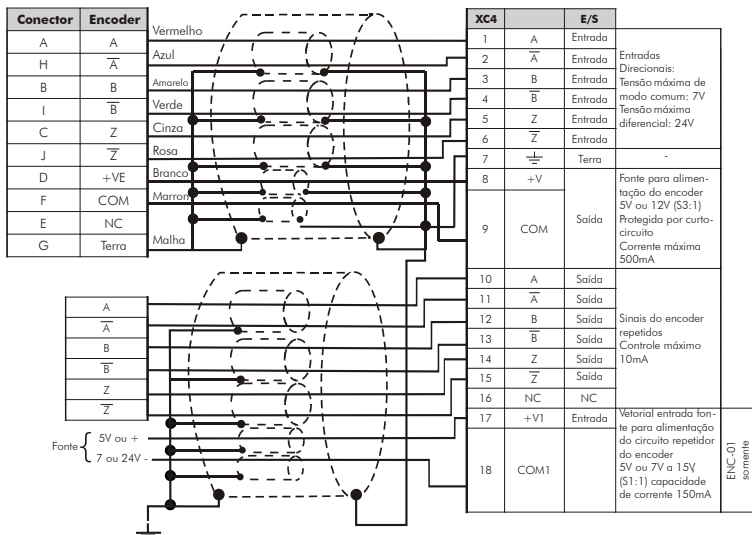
| Conector | Encoder |
|---|---|
| A | A |
| H | $\overline{A}$ |
| B | B |
| I | $\overline{B}$ |
| C | Z |
| J | $\overline{Z}$ |
| D | +VE |
| F | COM |
| E | NC |
| G | Terra |

Vermelho
Azul
Amarelo
Verde
Cinza
Rosa
Branco
Marrom
Malha

| XC4 | | E/S | |
|---|---|---|---|
| 1 | A | Entrada | Entradas Direcionais: Tensão máxima de modo comum: 7V Tensão máxima diferencial: 24V |
| 2 | $\overline{A}$ | Entrada | |
| 3 | B | Entrada | |
| 4 | $\overline{B}$ | Entrada | |
| 5 | Z | Entrada | |
| 6 | $\overline{Z}$ | Entrada | |
| 7 | ⏚ | Terra | - |
| 8 | +V | Saída | Fonte para alimentação do encoder 5V ou 12V (S3:1) Protegida por curto-circuito Corrente máxima 500mA |
| 9 | COM | | |
| 10 | A | Saída | Sinais do encoder repetidos Controle máximo 10mA |
| 11 | $\overline{A}$ | Saída | |
| 12 | B | Saída | |
| 13 | $\overline{B}$ | Saída | |
| 14 | Z | Saída | |
| 15 | $\overline{Z}$ | Saída | |
| 16 | NC | NC | |
| 17 | +V1 | Entrada | Vetorial entrada fonte para alimentação do circuito repetidor do encoder 5V ou 7V a 15V (S1:1) capacidade de corrente 150mA |
| 18 | COM1 | | |

ENC-01 somente

| A |
|---|
| $\overline{A}$ |
| B |
| $\overline{B}$ |
| Z |
| $\overline{Z}$ |

Fonte 5V ou +
7 ou 24V -